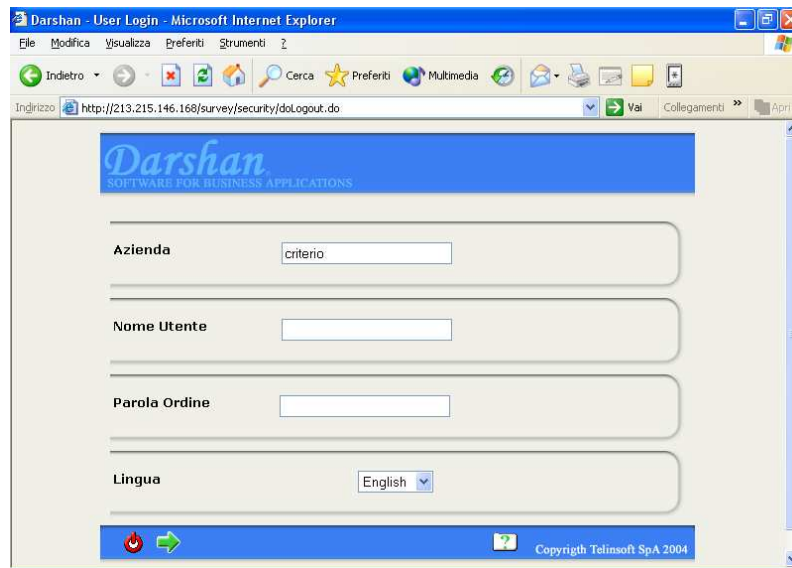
Darshan - User Login - Microsoft Internet Explorer

File Modifica Visualizza Preferiti Strumenti ?

Indietro Cerca Preferiti Multimedia

Indirizzo http://213.215.146.168/survey/security/doLogout.do Vai Collegamenti » Apri

Darshan
SOFTWARE FOR BUSINESS APPLICATIONS

Azienda criterio

Nome Utente

Parola Ordine

Lingua English

Copyrigth Telinsoft SpA 2004